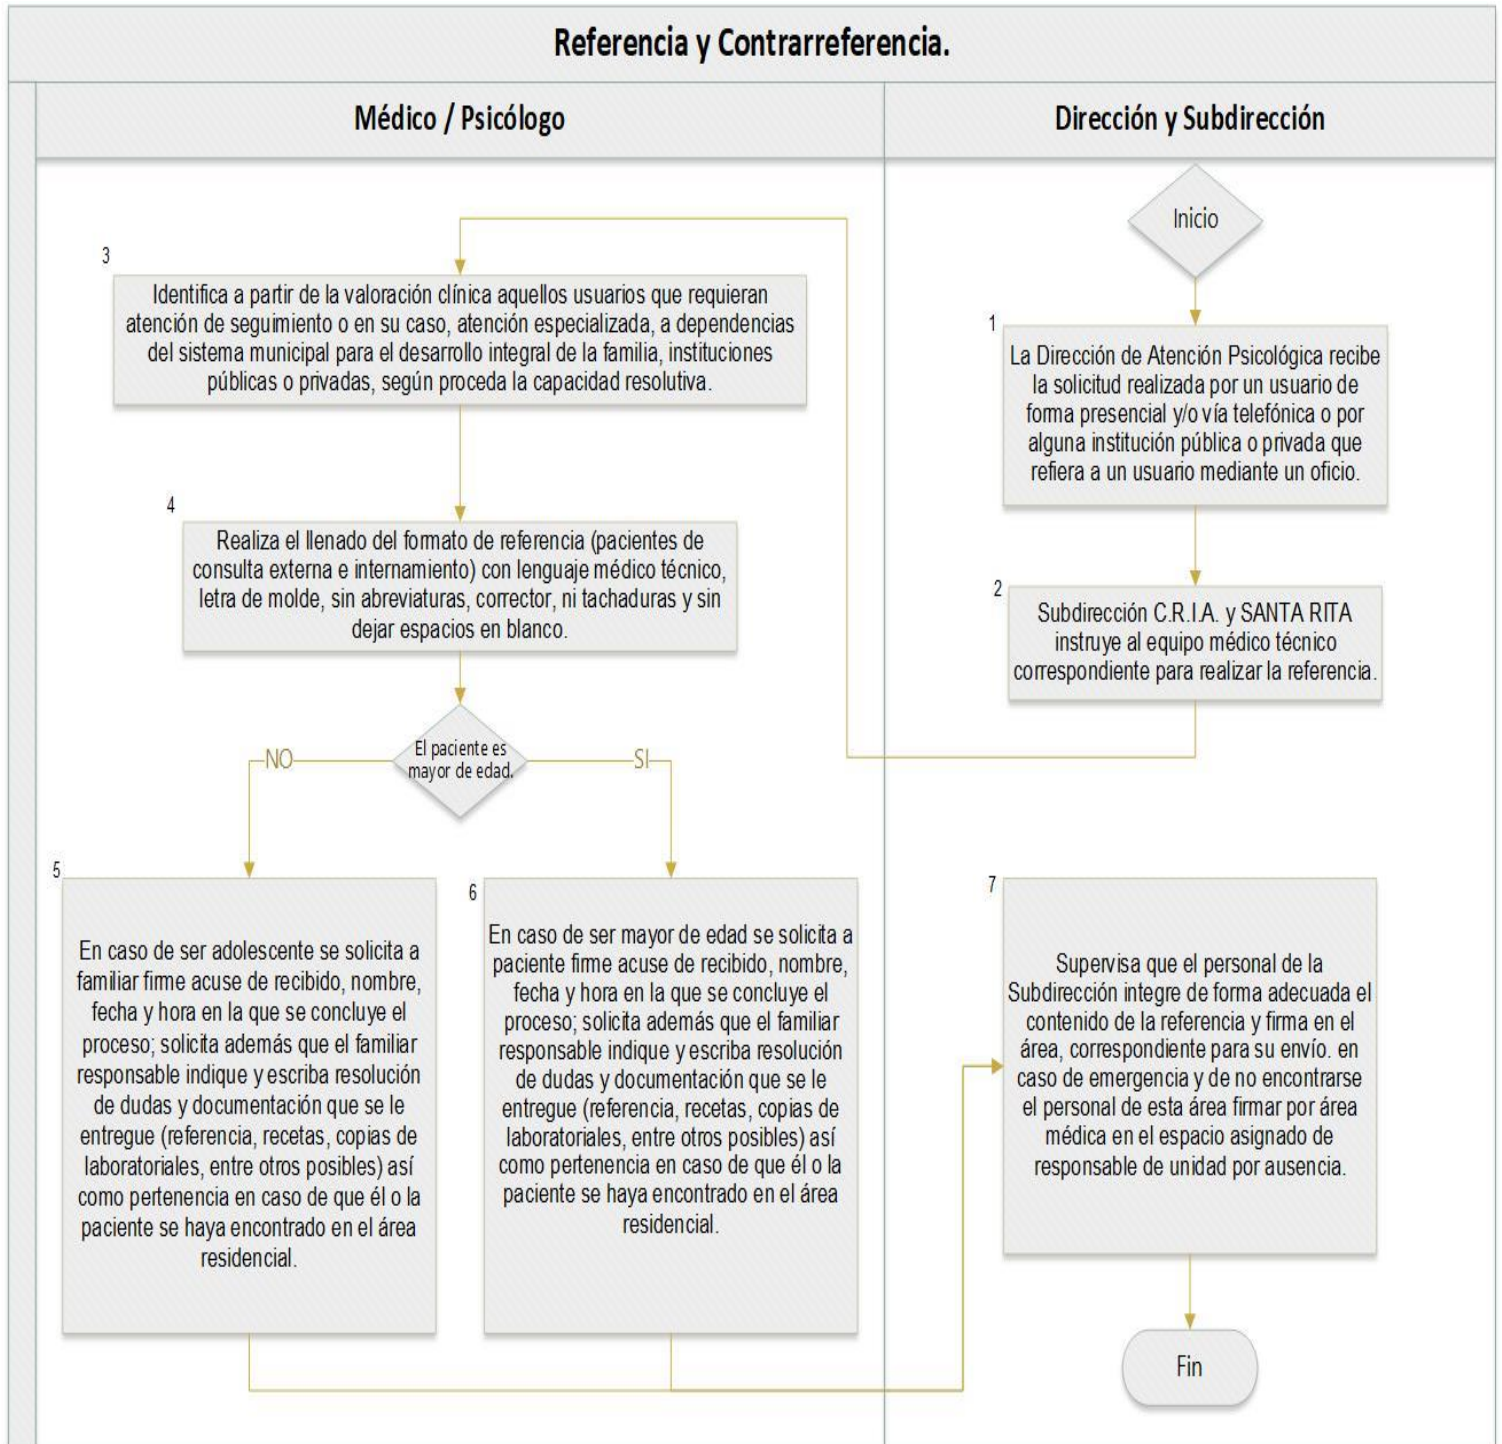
Referencia y Contrarreferencia.

Médico / Psicólogo

Dirección y Subdirección

Inicio

1
La Dirección de Atención Psicológica recibe la solicitud realizada por un usuario de forma presencial y/o vía telefónica o por alguna institución pública o privada que refiera a un usuario mediante un oficio.

2
Subdirección C.R.I.A. y SANTA RITA instruye al equipo médico técnico correspondiente para realizar la referencia.

3
Identifica a partir de la valoración clínica aquellos usuarios que requieran atención de seguimiento o en su caso, atención especializada, a dependencias del sistema municipal para el desarrollo integral de la familia, instituciones públicas o privadas, según proceda la capacidad resolutiva.

4
Realiza el llenado del formato de referencia (pacientes de consulta externa e internamiento) con lenguaje médico técnico, letra de molde, sin abreviaturas, corrector, ni tachaduras y sin dejar espacios en blanco.

El paciente es mayor de edad.

NO

SI

5
En caso de ser adolescente se solicita a familiar firme acuse de recibido, nombre, fecha y hora en la que se concluye el proceso; solicita además que el familiar responsable indique y escriba resolución de dudas y documentación que se le entregue (referencia, recetas, copias de laboratoriales, entre otros posibles) así como pertenencia en caso de que él o la paciente se haya encontrado en el área residencial.

6
En caso de ser mayor de edad se solicita a paciente firme acuse de recibido, nombre, fecha y hora en la que se concluye el proceso; solicita además que el familiar responsable indique y escriba resolución de dudas y documentación que se le entregue (referencia, recetas, copias de laboratoriales, entre otros posibles) así como pertenencia en caso de que él o la paciente se haya encontrado en el área residencial.

7
Supervisa que el personal de la Subdirección integre de forma adecuada el contenido de la referencia y firma en el área, correspondiente para su envío. en caso de emergencia y de no encontrarse el personal de esta área firmar por área médica en el espacio asignado de responsable de unidad por ausencia.

Fin